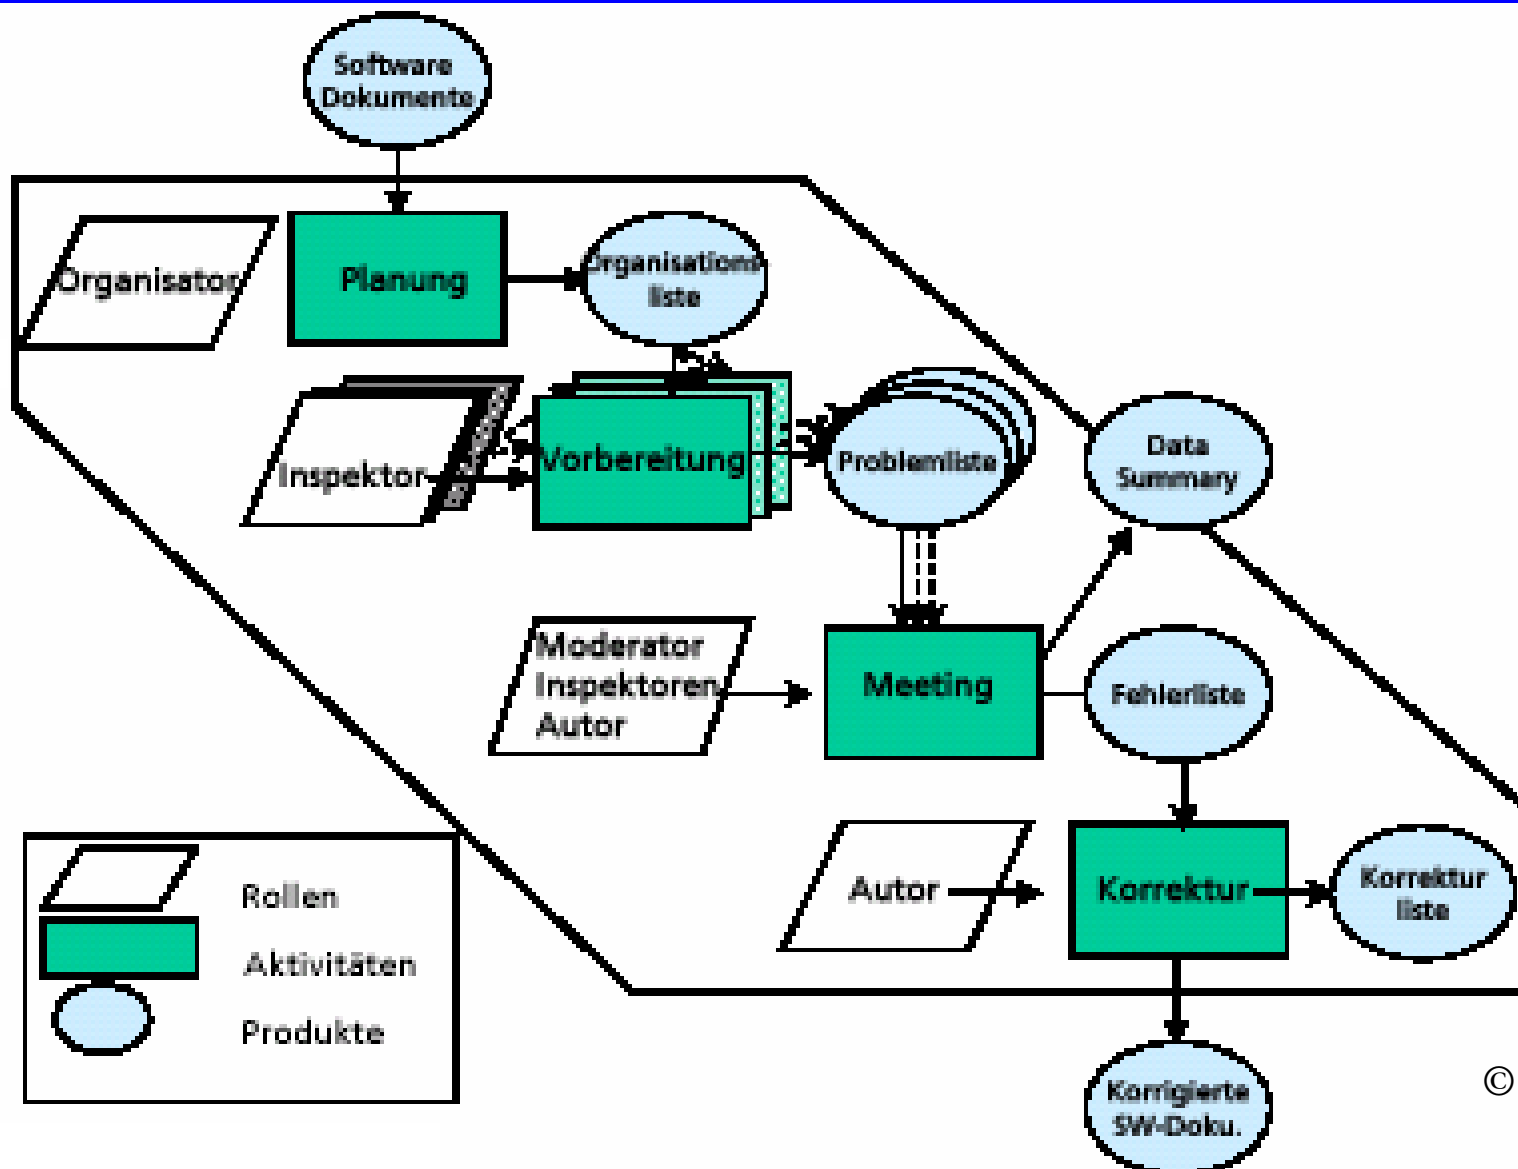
Software Dokumente

Organisator

Planung

Organisations liste

Inspektor

Vorbereitung

Problemliste

Data Summary

Moderator
Inspektoren
Autor

Meeting

Fehlerliste

Autor

Korrektur

Korrektur liste

Korrigierte SW-Doku.

Rollen

Aktivitäten

Produkte

©